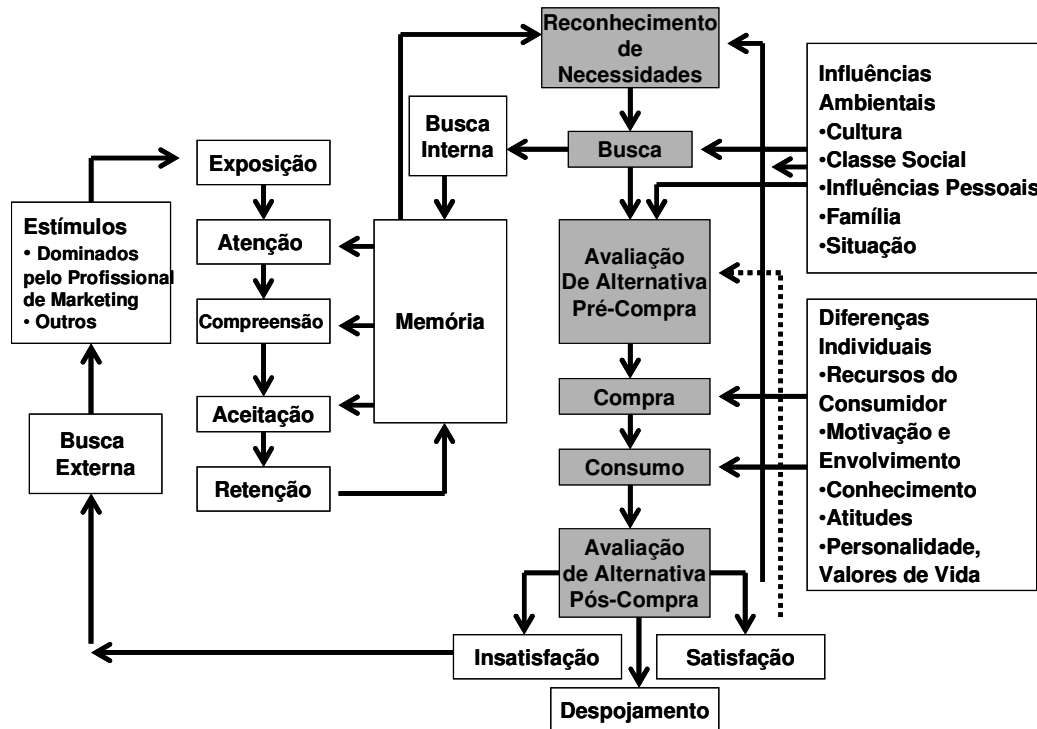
Reconhecimento de Necessidades

Influências Ambientais
•Cultura
•Classe Social
•Influências Pessoais
•Família
•Situação

Busca Interna

Busca

Exposição

Estímulos
• Dominados pelo Profissional de Marketing
• Outros

Atenção

Compreensão

Memória

Avaliação De Alternativa Pré-Compra

Diferenças Individuais
•Recursos do Consumidor
•Motivação e Envolvimento
•Conhecimento
•Atitudes
•Personalidade, Valores de Vida

Aceitação

Compra

Busca Externa

Consumo

Retenção

Avaliação de Alternativa Pós-Compra

Insatisfação

Satisfação

Despojamento